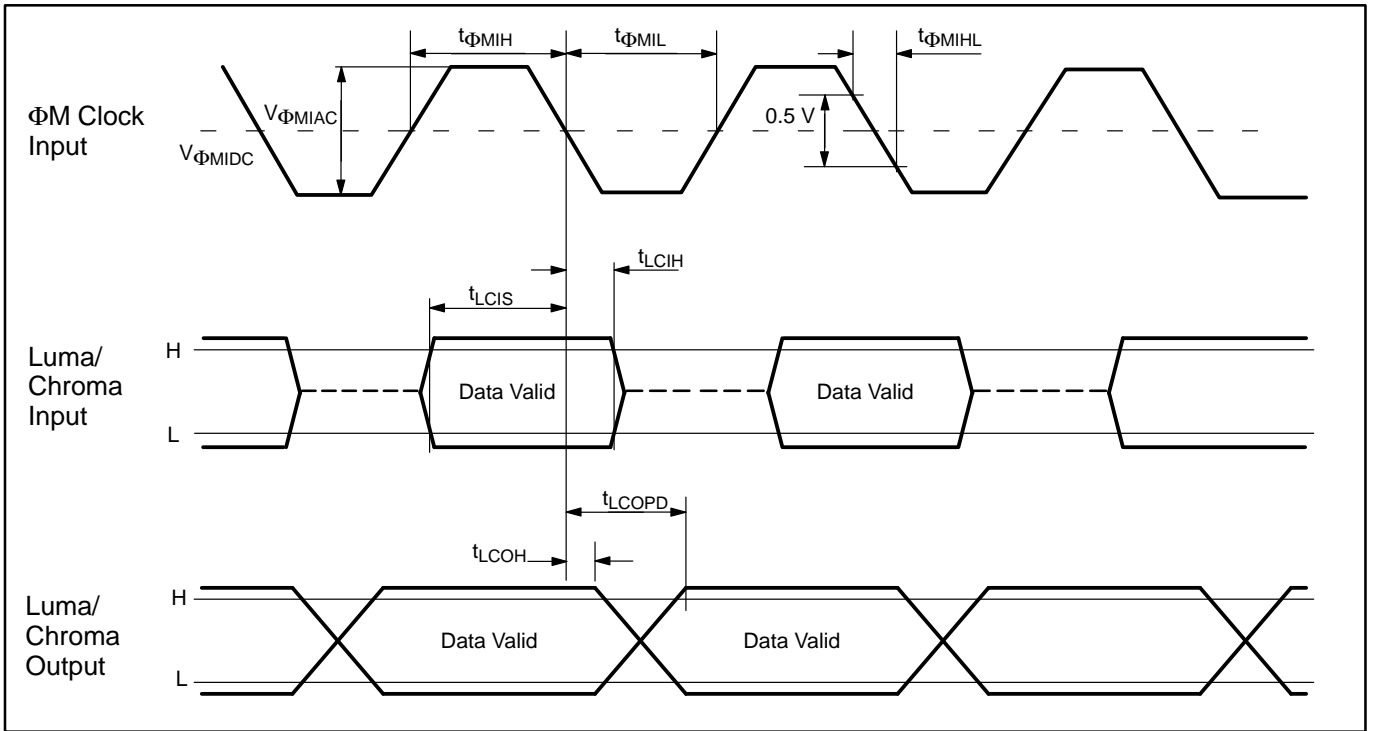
$t_{\Phi MIH}$

$t_{\Phi MIL}$

$t_{\Phi MIHL}$

ΦM Clock Input

$V_{\Phi MIAC}$

$V_{\Phi MIDC}$

0.5 V

$t_{LCIH}$

$t_{LCIS}$

Luma/ Chroma Input

H

L

Data Valid

Data Valid

$t_{LCOPD}$

$t_{LCOH}$

Luma/ Chroma Output

H

L

Data Valid

Data Valid